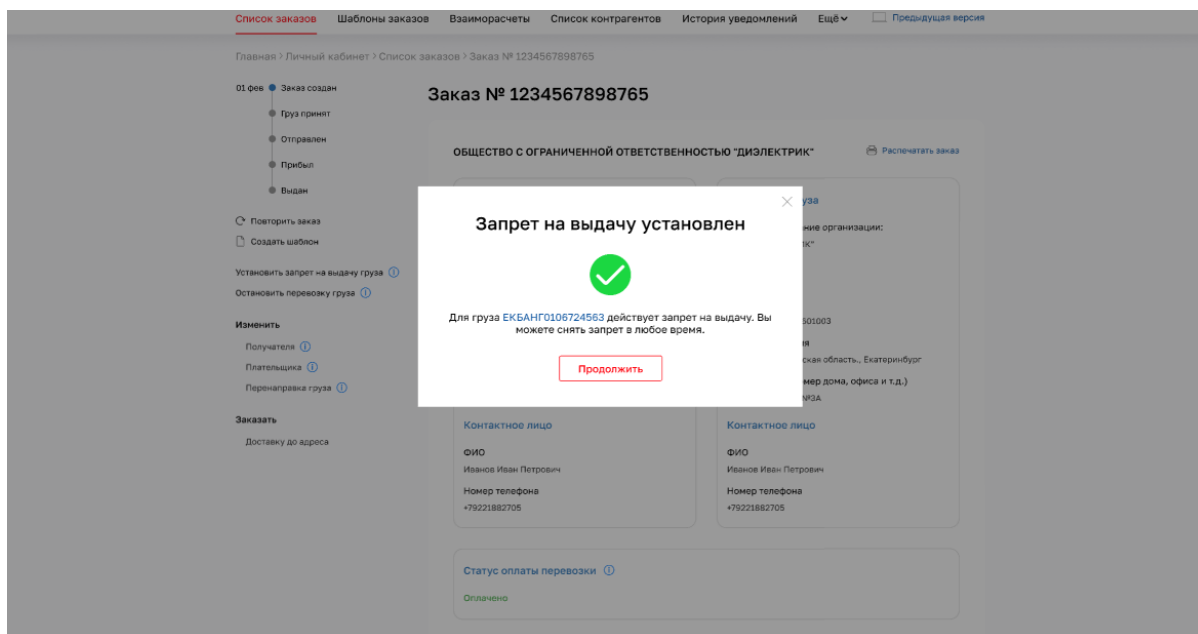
Список заказов Шаблоны заказов Взаиморасчеты Список контрагентов История уведомлений Ещё Предыдущая версия

Главная > Личный кабинет > Список заказов > Заказ № 1234567898765

01 фев Заказ создан
Груз принят
Отправлен
Прибыл
Выдан

Повторить заказ
Создать шаблон

Установить запрет на выдачу груза
Остановить перевозку груза

Изменить
Получателя
Плательщика
Перенаправка груза

Заказать
Доставку до адреса

Заказ № 1234567898765

ОБЩЕСТВО С ОГРАНИЧЕННОЙ ОТВЕТСТВЕННОСТЬЮ "ДИЭЛЕКТРИК"

Распечатать заказ

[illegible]уза
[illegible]ние организации:
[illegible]К"
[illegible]501003
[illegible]я
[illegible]ская область., Екатеринбург
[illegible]мер дома, офиса и т.д.)
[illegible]№3А

Запрет на выдачу установлен

Для груза ЕКБАНГ0106724563 действует запрет на выдачу. Вы можете снять запрет в любое время.

Продолжить

Контактное лицо
ФИО
Иванов Иван Петрович
Номер телефона
+79221882705

Контактное лицо
ФИО
Иванов Иван Петрович
Номер телефона
+79221882705

Статус оплаты перевозки
Оплачено